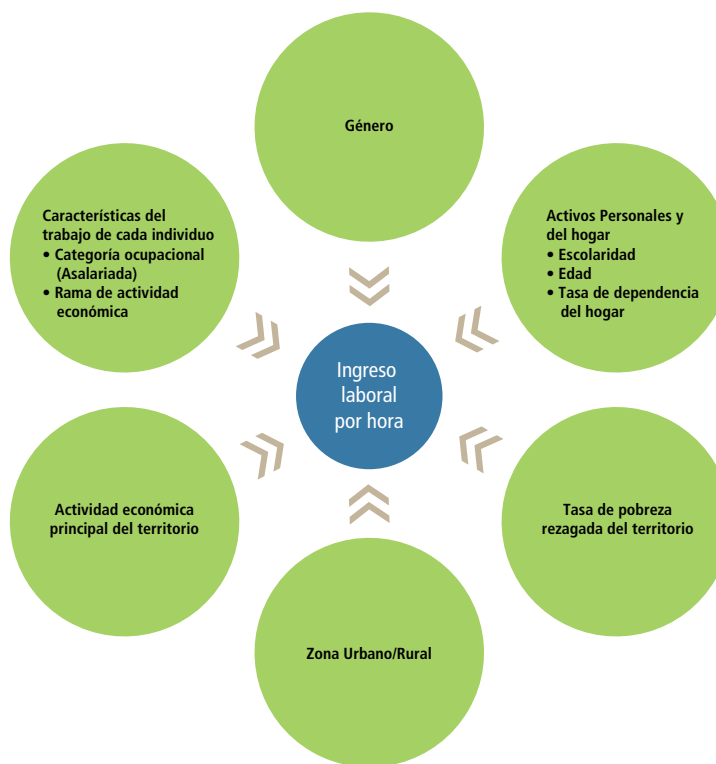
Género

Características del trabajo de cada individuo
• Categoría ocupacional (Asalariada)
• Rama de actividad económica

Activos Personales y del hogar
• Escolaridad
• Edad
• Tasa de dependencia del hogar

Ingreso laboral por hora

Actividad económica principal del territorio

Tasa de pobreza rezagada del territorio

Zona Urbano/Rural